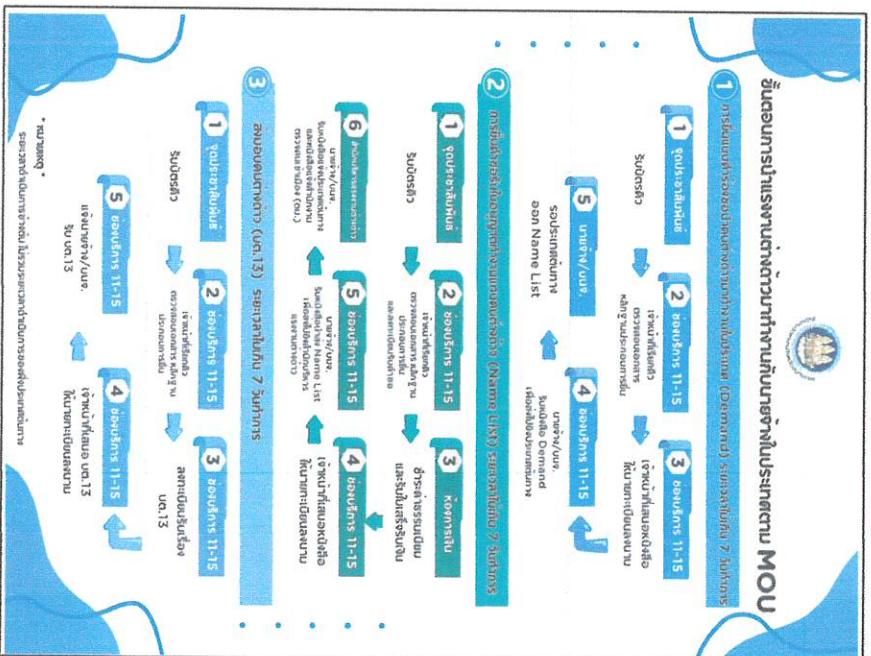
ขั้นตอนการนำแรงงานต่างด้าวมาทำงานกับนายจ้างในประเทศตาม MOU

1 การยื่นแบบคำร้องขอนำคนต่างด้าวมาทำงานในประเทศ (Demand) ระยะเวลาในการดำเนินการ 7 วันทำการ

1 จุดประชาสัมพันธ์
รับบัตรคิว

2 ช่องบริการ 11-15
เจ้าหน้าที่รับคำขอ
ตรวจสอบเอกสาร
หลักฐานประกอบการยื่น

3 ช่องบริการ 11-15
เจ้าหน้าที่เสนอหนังสือ
ให้นายทะเบียนลงนาม

4 ช่องบริการ 11-15
นายจ้าง/บจง.
รับหนังสือ Demand
เพื่อยื่นต่อประเทศต้นทาง

5 นายจ้าง/บจง.
รอประเทศต้นทาง
ออก Name List

2 การยื่นคำร้องขอนำเข้าแรงงานต่างด้าวตามบัญชีรายชื่อ (Name List) ระยะเวลาในการดำเนินการ 7 วันทำการ

1 จุดประชาสัมพันธ์
รับบัตรคิว

2 ช่องบริการ 11-15
เจ้าหน้าที่รับคำขอ
ตรวจสอบเอกสารหลักฐาน
ประกอบการยื่น
และออกใบชำระเงิน

3 ห้องการเงิน
ชำระค่าธรรมเนียม
และรับใบเสร็จรับเงิน

4 ช่องบริการ 11-15
เจ้าหน้าที่เสนอหนังสือ
ให้นายทะเบียนลงนาม

5 ช่องบริการ 11-15
นายจ้าง/บจง.
รับหนังสือแจ้ง Name List
เพื่อยื่นต่อหน่วยงานที่เกี่ยวข้อง

6 สำนักงานตรวจคนเข้าเมือง
นายจ้าง/บจง.
รับหนังสือแจ้งนำแรงงานเข้า
ตรวจสอบคนเข้าเมือง (ตม.)

3 ลงบัญชีต่างด้าว (บต.13) ระยะเวลาในการดำเนินการ 7 วันทำการ

1 จุดประชาสัมพันธ์
รับบัตรคิว

2 ช่องบริการ 11-15
เจ้าหน้าที่รับคำขอ
ตรวจสอบเอกสารหลักฐาน
ประกอบการยื่น

3 ช่องบริการ 11-15
ลงทะเบียนรับเรื่อง
บต.13

4 ช่องบริการ 11-15
เจ้าหน้าที่เสนอ บต.13
ให้นายทะเบียนลงนาม

5 ช่องบริการ 11-15
แจ้งนายจ้าง/บจง.
รับ บต.13

* หมายเหตุ *
ระยะเวลาดำเนินการข้างต้น ไม่รวมระยะเวลาดำเนินการของประเทศต้นทาง